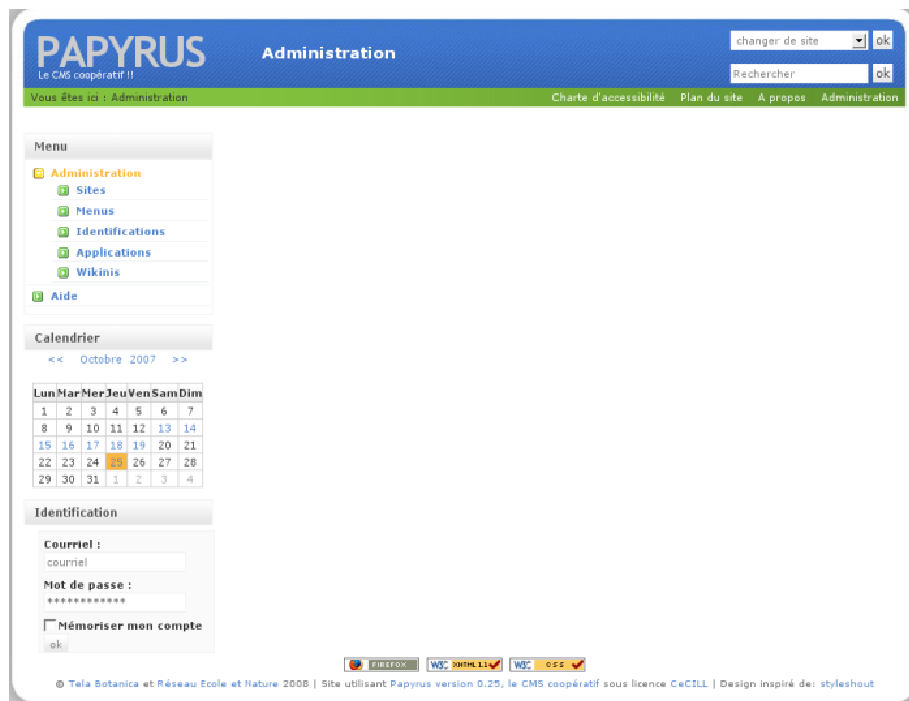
PAPYRUS
Le CMS coopératif !!

Administration

changer de site ok

Rechercher ok

Vous êtes ici : Administration

Charte d'accessibilité Plan du site A propos Administration

Menu

Administration
Sites
Menus
Identifications
Applications
Wikinis
Aide

Calendrier

<< Octobre 2007 >>

| Lun | Mar | Mer | Jeu | Ven | Sam | Dim |
|---|---|---|---|---|---|---|
| 1 | 2 | 3 | 4 | 5 | 6 | 7 |
| 8 | 9 | 10 | 11 | 12 | 13 | 14 |
| 15 | 16 | 17 | 18 | 19 | 20 | 21 |
| 22 | 23 | 24 | 25 | 26 | 27 | 28 |
| 29 | 30 | 31 | 1 | 2 | 3 | 4 |

Identification

Courriel :
courriel
Mot de passe :
************
Mémoriser mon compte
ok

FIREFOX W3C XHTML 1.1 W3C CSS

© Tela Botanica et Réseau Ecole et Nature 2008 | Site utilisant Papyrus version 0.25, le CMS coopératif sous licence CeCILL | Design inspiré de: styleshout